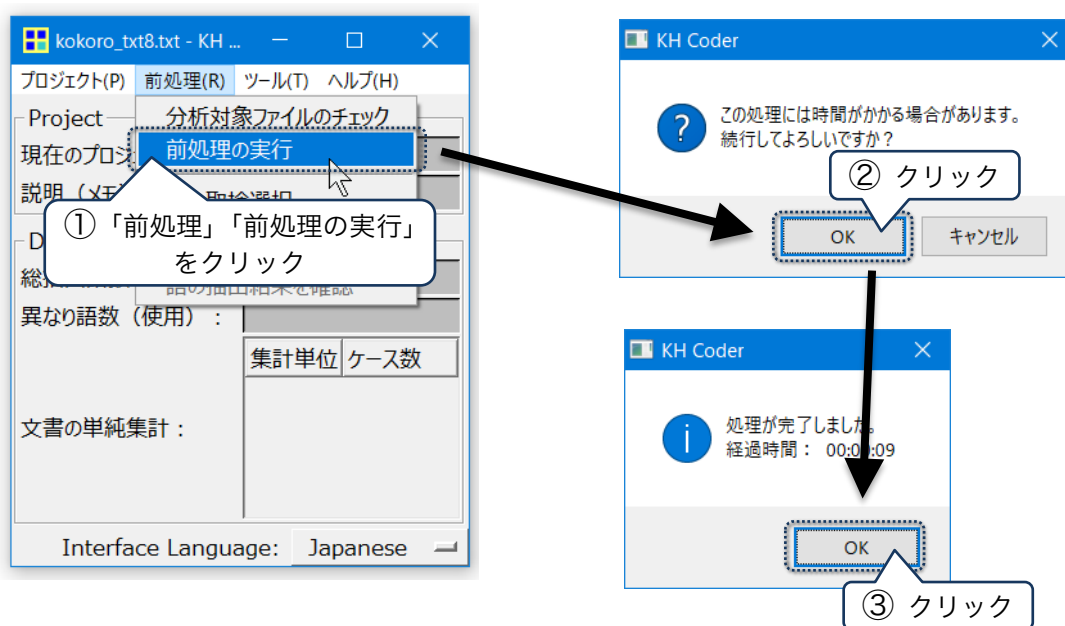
kokoro_txt8.txt - KH ...

プロジェクト(P) 前処理(R) ツール(T) ヘルプ(H)

Project

現在のプロジ

説明（メモ

分析対象ファイルのチェック

前処理の実行

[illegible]取捨選択

①「前処理」「前処理の実行」をクリック

D

総抽

語の抽出結果を確認

異なり語数（使用）：

集計単位 | ケース数

文書の単純集計：

Interface Language: Japanese

KH Coder

この処理には時間がかかる場合があります。
続行してよろしいですか？

② クリック

OK

キャンセル

KH Coder

処理が完了しました。
経過時間： 00:0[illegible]:09

OK

③ クリック